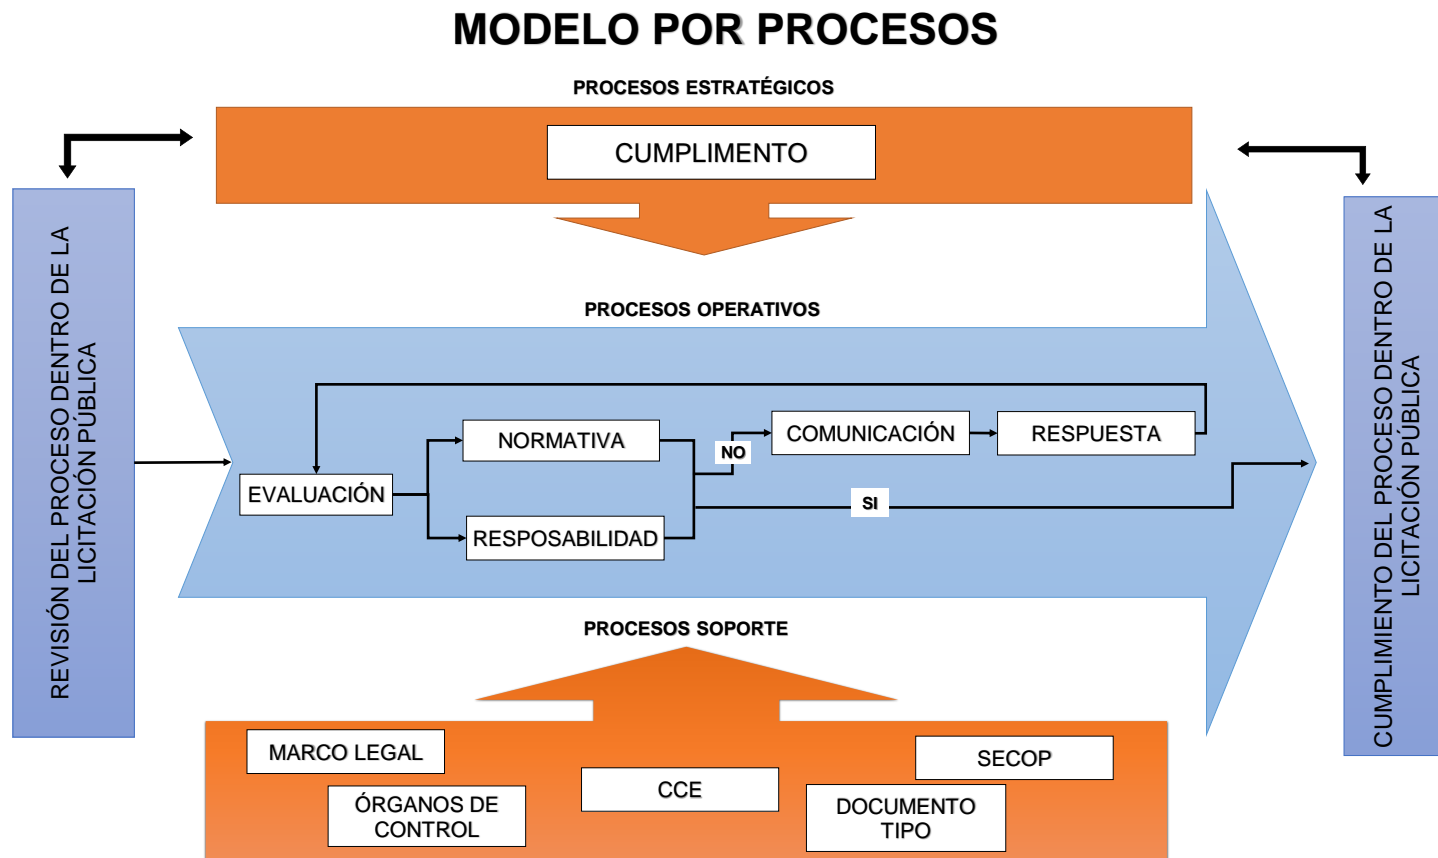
MODELO POR PROCESOS

PROCESOS ESTRATÉGICOS

CUMPLIMENTO

REVISIÓN DEL PROCESO DENTRO DE LA LICITACIÓN PÚBLICA

PROCESOS OPERATIVOS

EVALUACIÓN

NORMATIVA

RESPOSABILIDAD

NO

COMUNICACIÓN

RESPUESTA

SI

CUMPLIMIENTO DEL PROCESO DENTRO DE LA LICITACIÓN PÚBLICA

PROCESOS SOPORTE

MARCO LEGAL

ÓRGANOS DE CONTROL

CCE

SECOP

DOCUMENTO TIPO